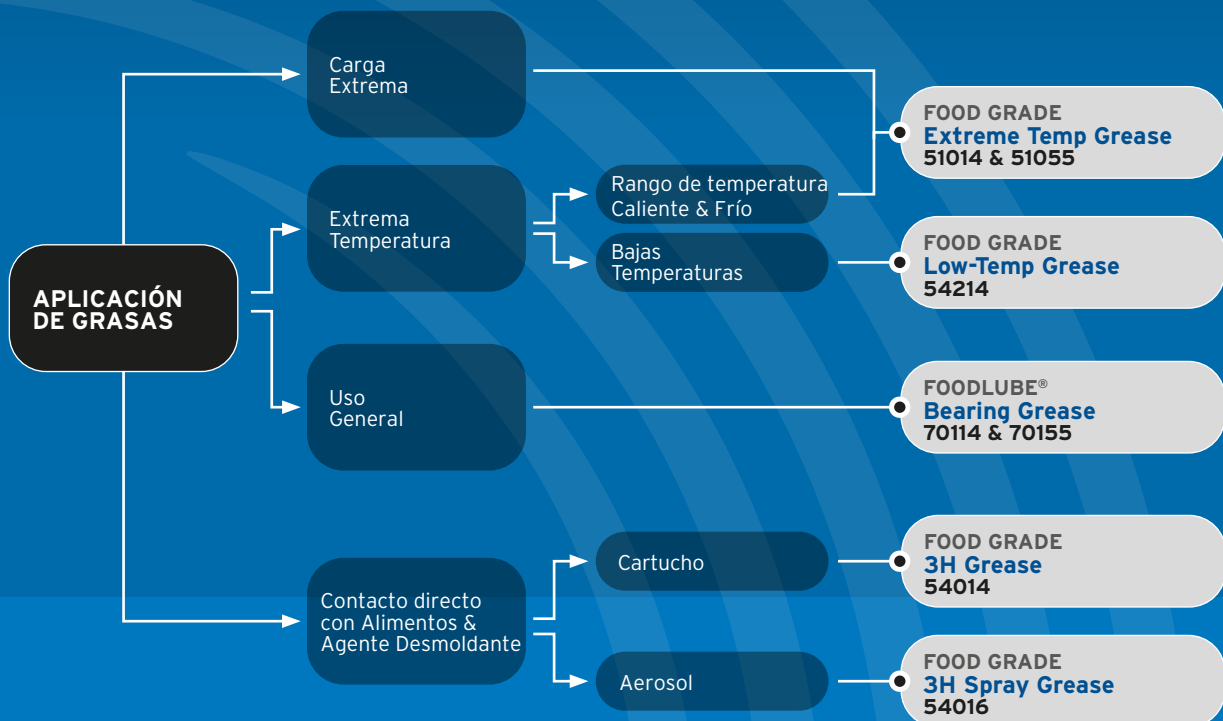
APLICACIÓN DE GRASAS

Carga Extrema

Extrema Temperatura

Rango de temperatura Caliente & Frío

Bajas Temperaturas

Uso General

Contacto directo con Alimentos & Agente Desmoldante

Cartucho

Aerosol

FOOD GRADE
Extreme Temp Grease
51014 & 51055

FOOD GRADE
Low-Temp Grease
54214

FOODLUBE®
Bearing Grease
70114 & 70155

FOOD GRADE
3H Grease
54014

FOOD GRADE
3H Spray Grease
54016